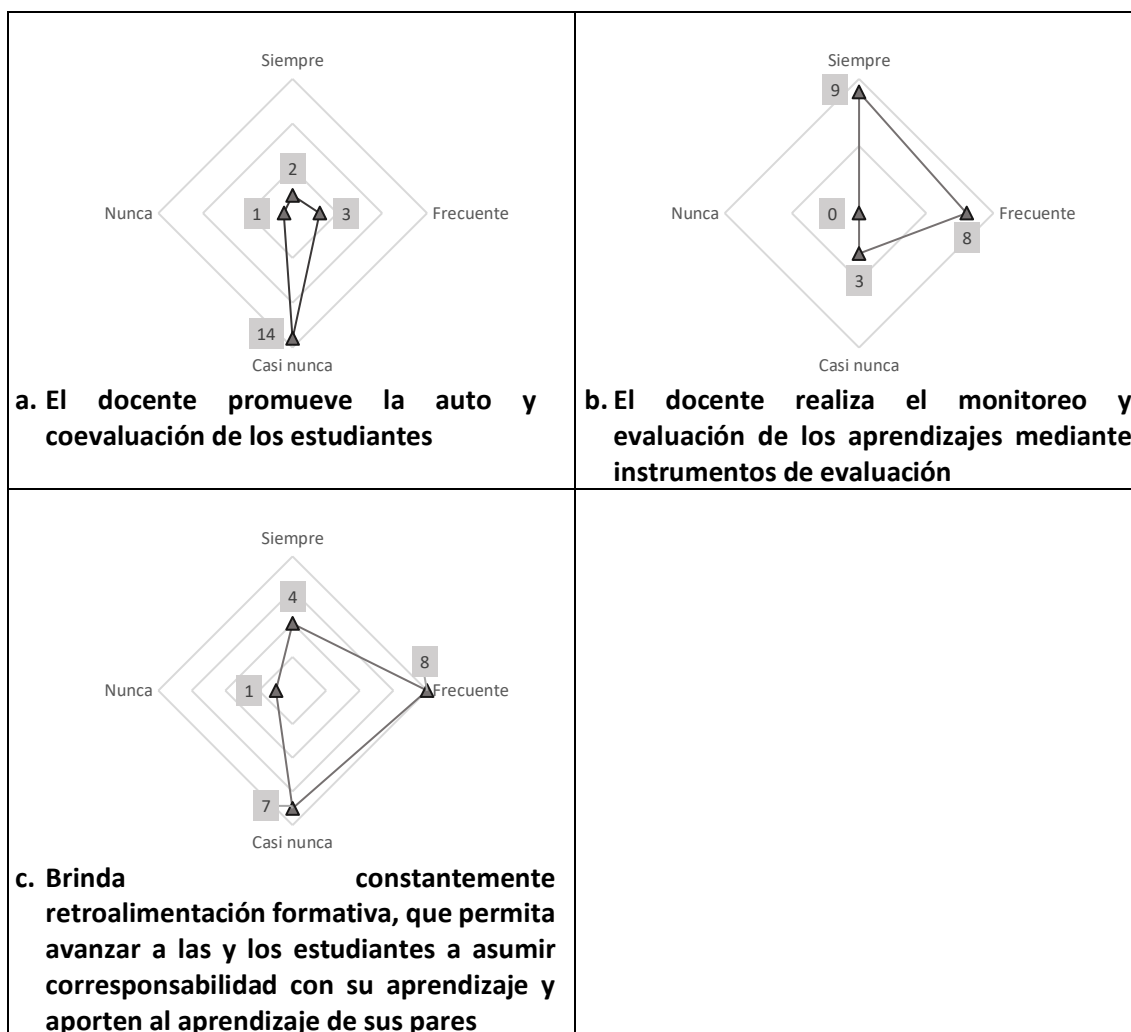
Siempre

Nunca

Frecuente

Casi nunca

2

1

3

14

a. El docente promueve la auto y coevaluación de los estudiantes

Siempre

Nunca

Frecuente

Casi nunca

9

0

8

3

b. El docente realiza el monitoreo y evaluación de los aprendizajes mediante instrumentos de evaluación

Siempre

Nunca

Frecuente

Casi nunca

4

1

8

7

c. Brinda constantemente retroalimentación formativa, que permita avanzar a las y los estudiantes a asumir corresponsabilidad con su aprendizaje y aporten al aprendizaje de sus pares